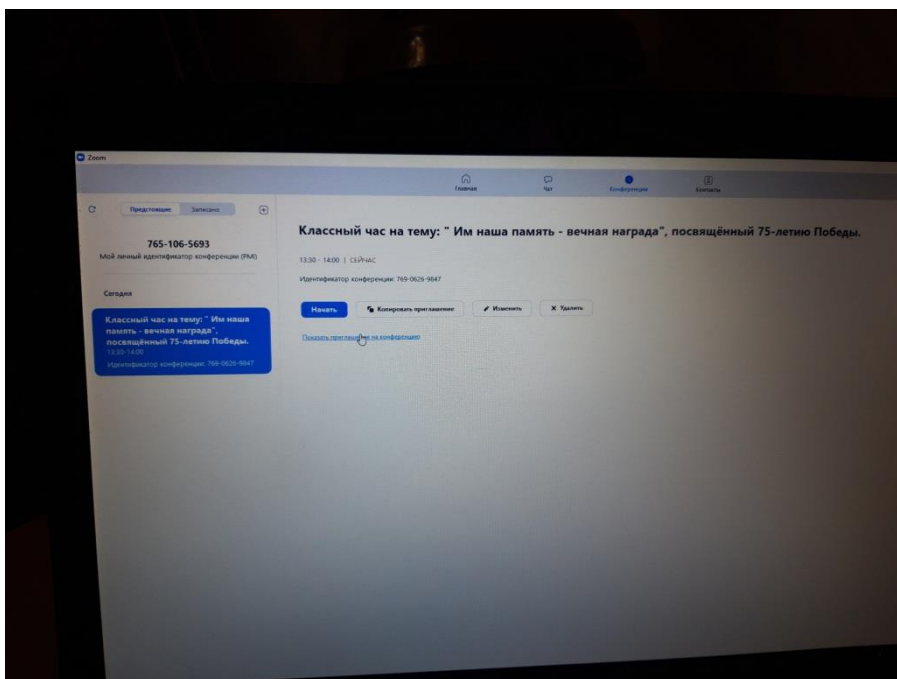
Zoom

Главная
Чат
Конференции
Контакты

Предстоящие
Записано

765-106-5693
Мой личный идентификатор конференции (PMI)

Сегодня

Классный час на тему: " Им наша память - вечная награда", посвящённый 75-летию Победы.
13:30-14:00
Идентификатор конференции: 769-0626-9847

Классный час на тему: " Им наша память - вечная награда", посвящённый 75-летию Победы.

13:30 - 14:00 | СЕЙЧАС

Идентификатор конференции: 769-0626-9847

Начать
Копировать приглашение
Изменить
Удалить

Показать приглашение на конференцию